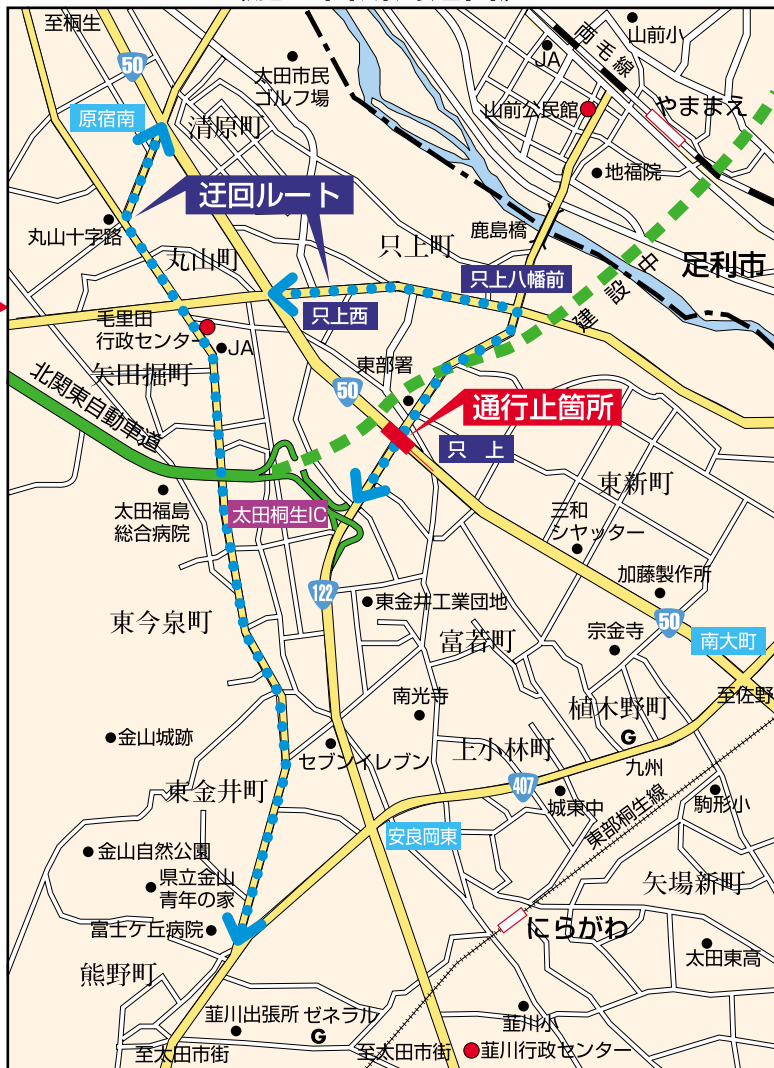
至桐生
50
原宿南
太田市民ゴルフ場
清原町
迂回ルート
丸山十字路
丸山町
毛里田行政センター
JA
矢田掘町
北関東自動車道
太田福島総合病院
太田桐生IC
東今泉町
金山城跡
東金井町
金山自然公園
県立金山青年の家
富士ケ丘病院
熊野町
韮川出張所
ゼネラル
G
至太田市街
至太田市街
韮川行政センター
韮川小
にらがわ
太田東高
矢場新町
駒形小
九州
東部桐生線
城東中
407
安良岡東
上小林町
セブンイレブン
南光寺
富若町
122
東金井工業団地
植木野町
G
宗金寺
加藤製作所
50
南大町
至佐野
三和シヤッター
東新町
只上
通行止箇所
東部署
50
只上西
只上町
只上八幡前
鹿島橋
足利市
中
建
設
山前公民館
JA
山前小
両毛線
やままえ
地福院